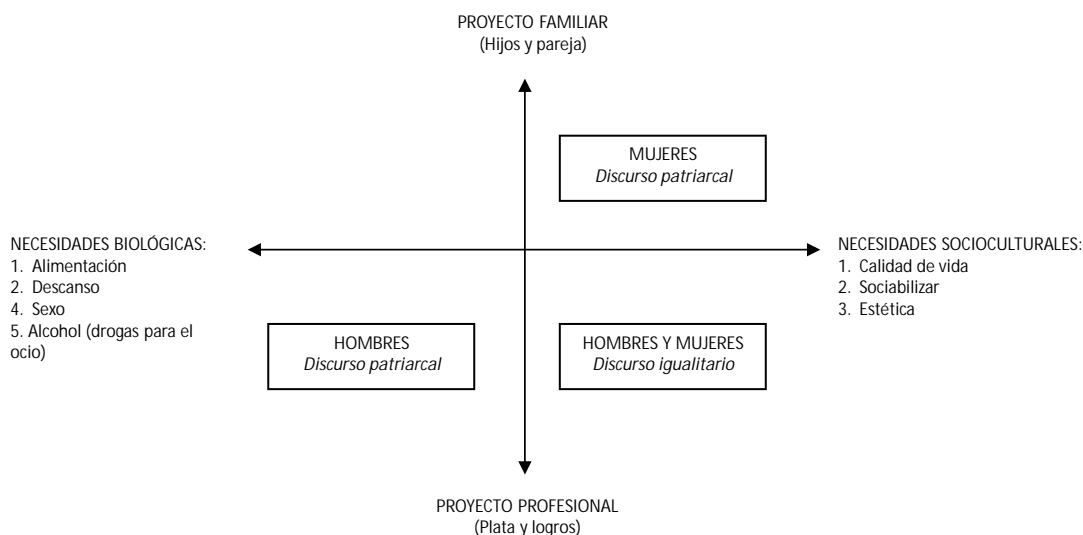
PROYECTO FAMILIAR
(Hijos y pareja)

MUJERES
*Discurso patriarcal*

NECESIDADES BIOLÓGICAS:
1. Alimentación
2. Descanso
4. Sexo
5. Alcohol (drogas para el ocio)

NECESIDADES SOCIOCULTURALES:
1. Calidad de vida
2. Sociabilizar
3. Estética

HOMBRES
*Discurso patriarcal*

HOMBRES Y MUJERES
*Discurso igualitario*

PROYECTO PROFESIONAL
(Plata y logros)